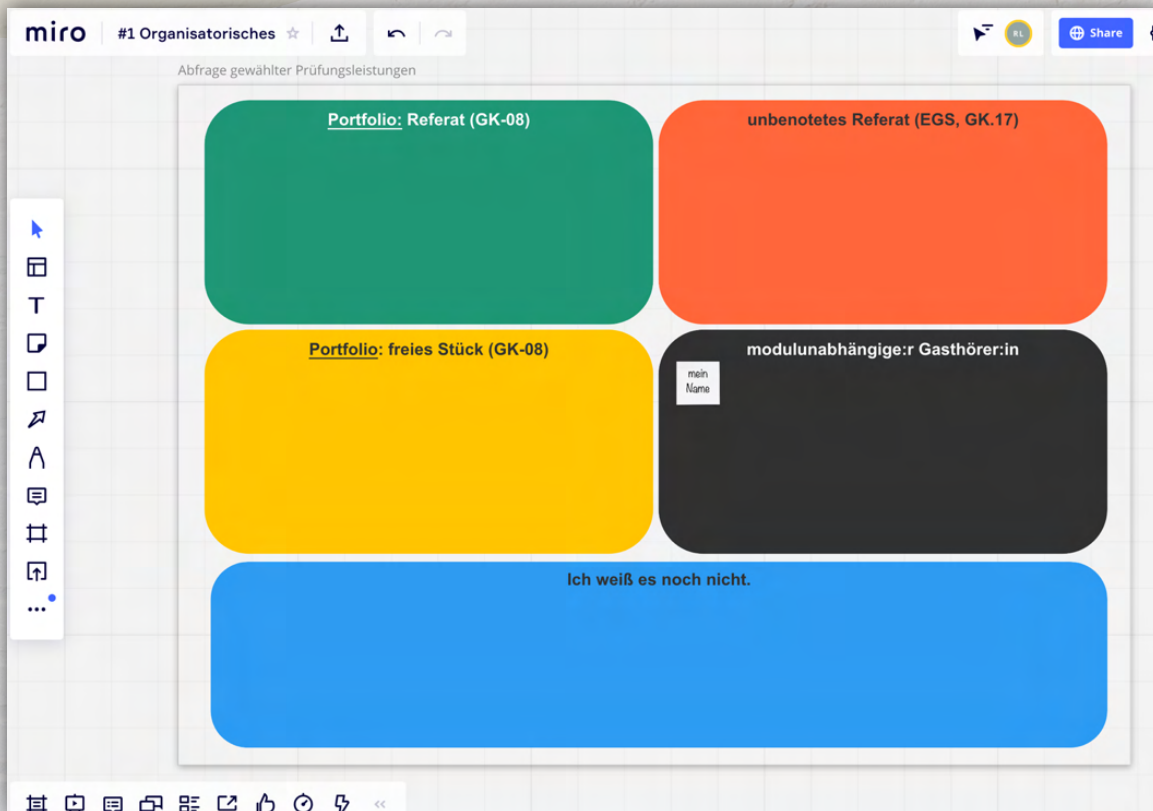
miro #1 Organisatorisches

RL Share

Abfrage gewählter Prüfungsleistungen

Portfolio: Referat (GK-08)

unbenotetes Referat (EGS, GK.17)

Portfolio: freies Stück (GK-08)

modulunabhängige:r Gasthörer:in

mein Name

Ich weiß es noch nicht.